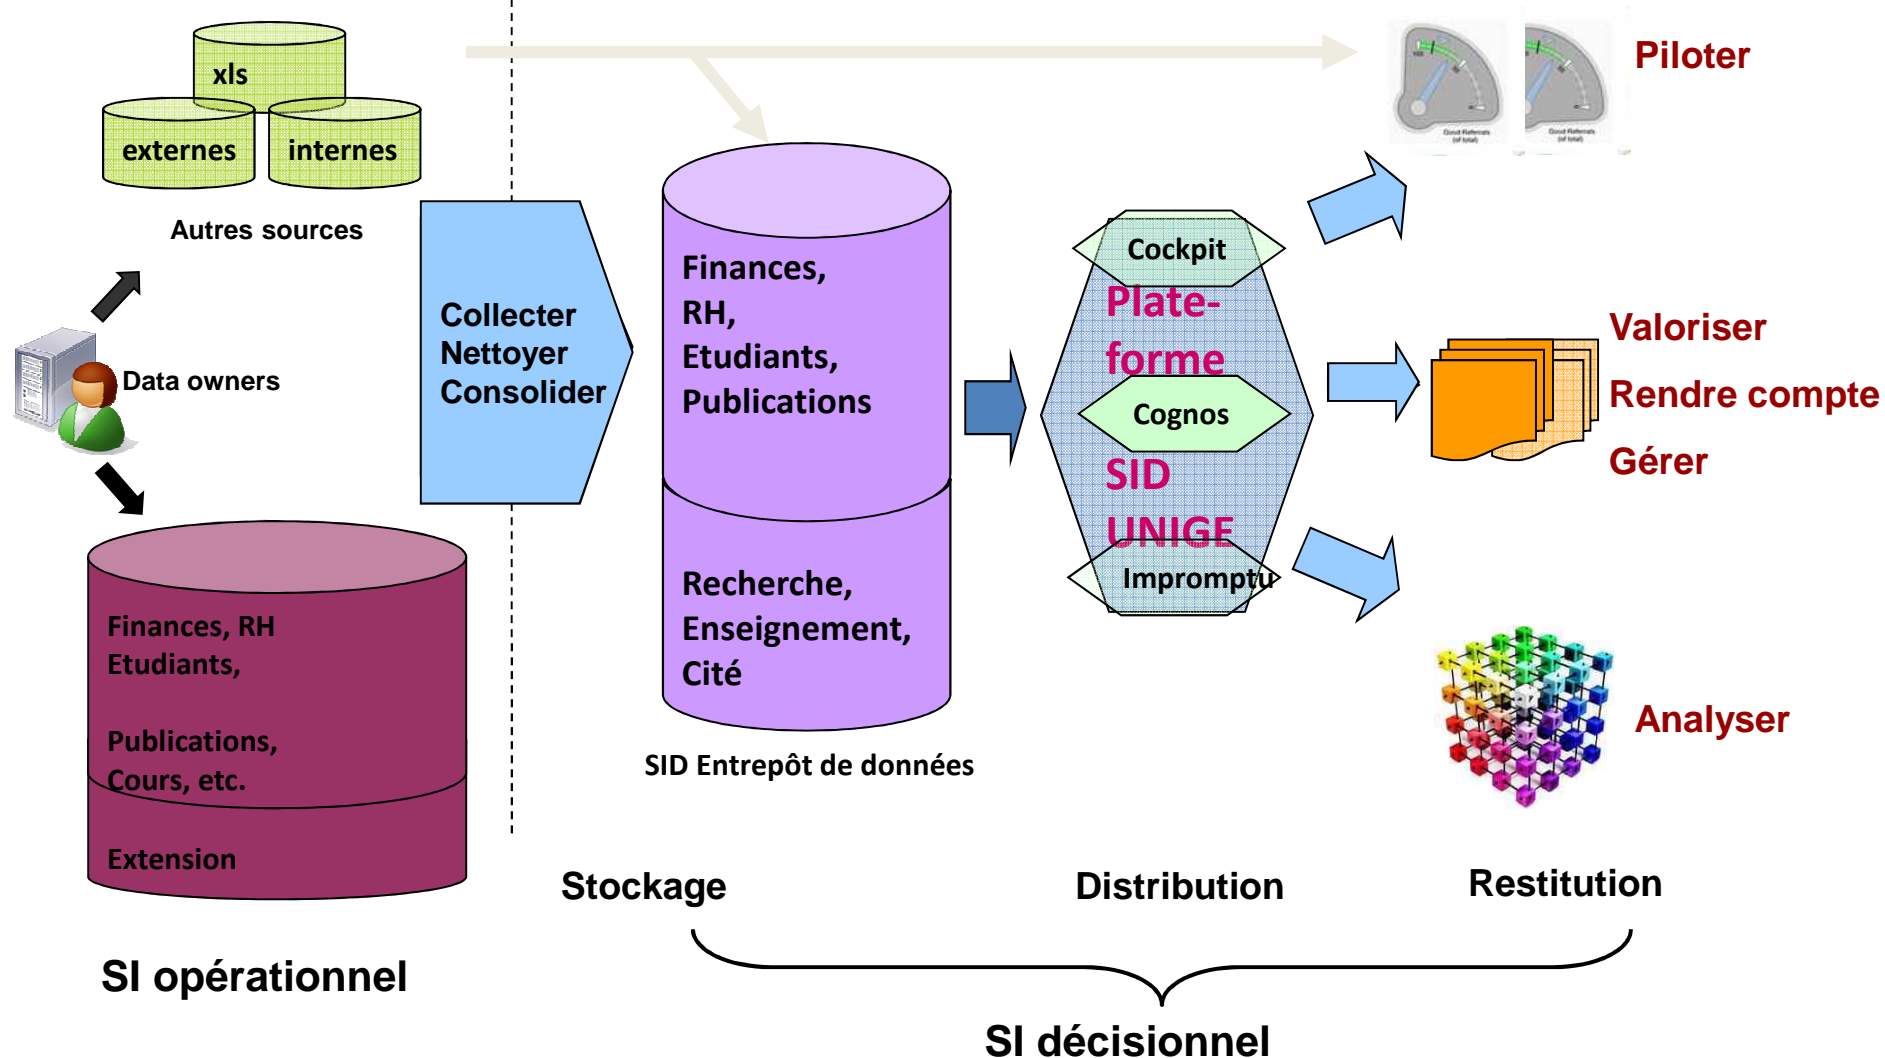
xls

externes

internes

Autres sources

Data owners

Finances, RH
Etudiants,

Publications,
Cours, etc.

Extension

SI opérationnel

Collecter
Nettoyer
Consolider

Finances,
RH,
Etudiants,
Publications

Recherche,
Enseignement,
Cité

SID Entrepôt de données

Cockpit

Plate-forme

Cognos

SID UNIGE

Impromptu

Piloter

Valoriser

Rendre compte

Gérer

Analyser

Stockage

Distribution

Restitution

SI décisionnel